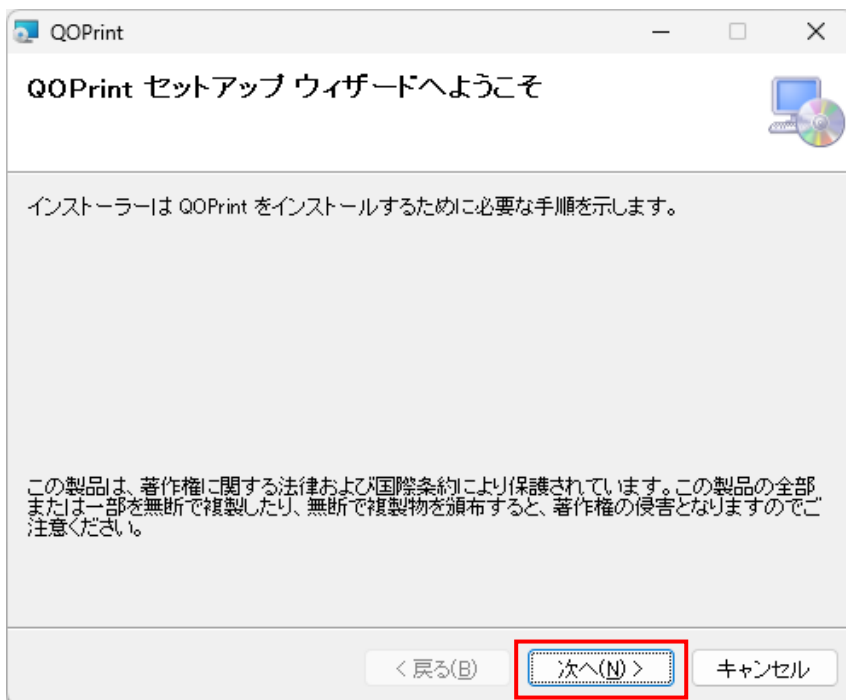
QOPrint

QOPrint セットアップ ウィザードへようこそ

インストーラーは QOPrint をインストールするために必要な手順を示します。

この製品は、著作権に関する法律および国際条約により保護されています。この製品の全部または一部を無断で複製したり、無断で複製物を頒布すると、著作権の侵害となりますのでご注意ください。

< 戻る(B)　次へ(N) >　キャンセル